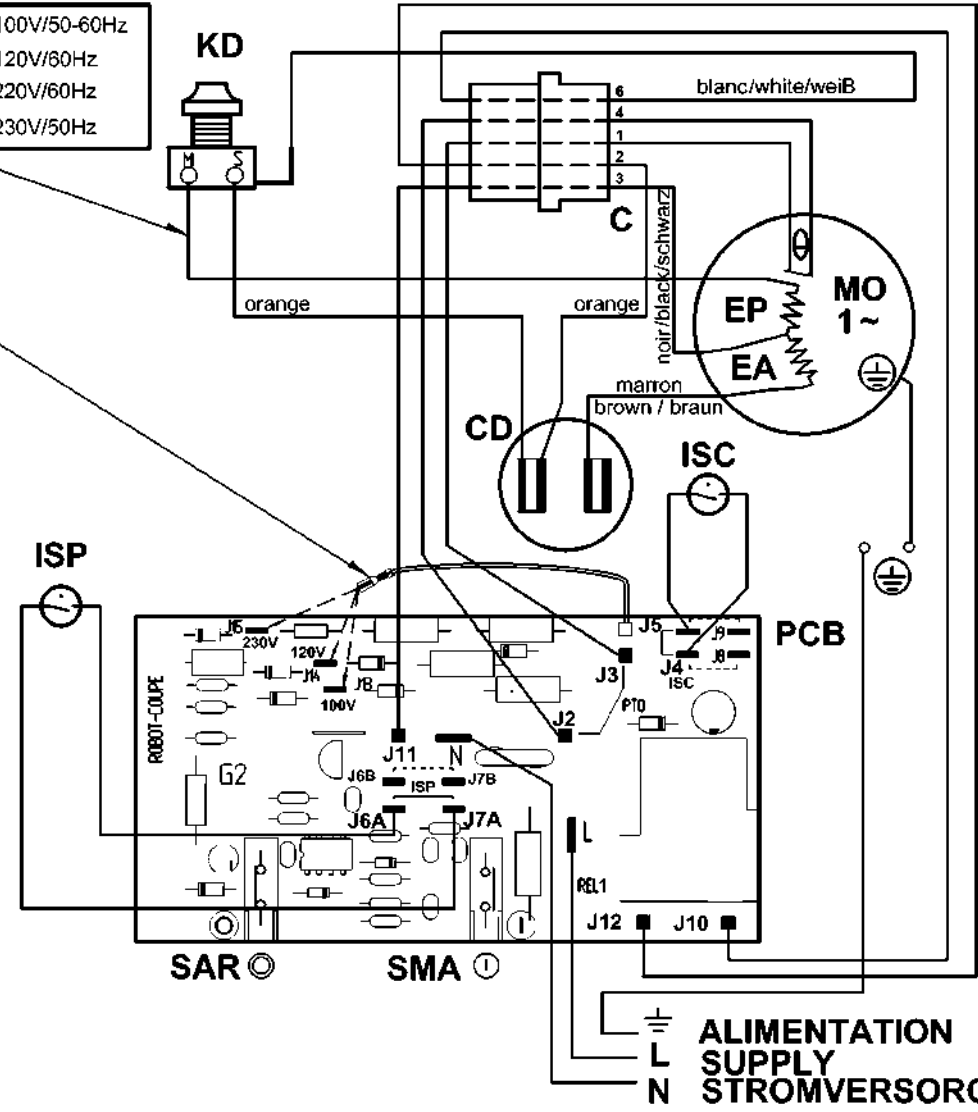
100V/50-60Hz
120V/60Hz
220V/60Hz
230V/50Hz

KD
M S

6
4
1
2
3
blanc/white/weiB
C
noir/black/schwarz
orange
orange
MO
1~
EP
EA
marron
brown / braun
CD
ISC
ISP
PCB
J5 230V
120V
J4
J8
100V
ROBOT-COUPE
J5
J9
J8
J4 ISC
J3
PTO
J2
J11
N
J6B
ISP
J7B
G2
J6A
J7A
L
REL1
J12
J10
SAR
SMA
ALIMENTATION
L SUPPLY
N STROMVERSORG